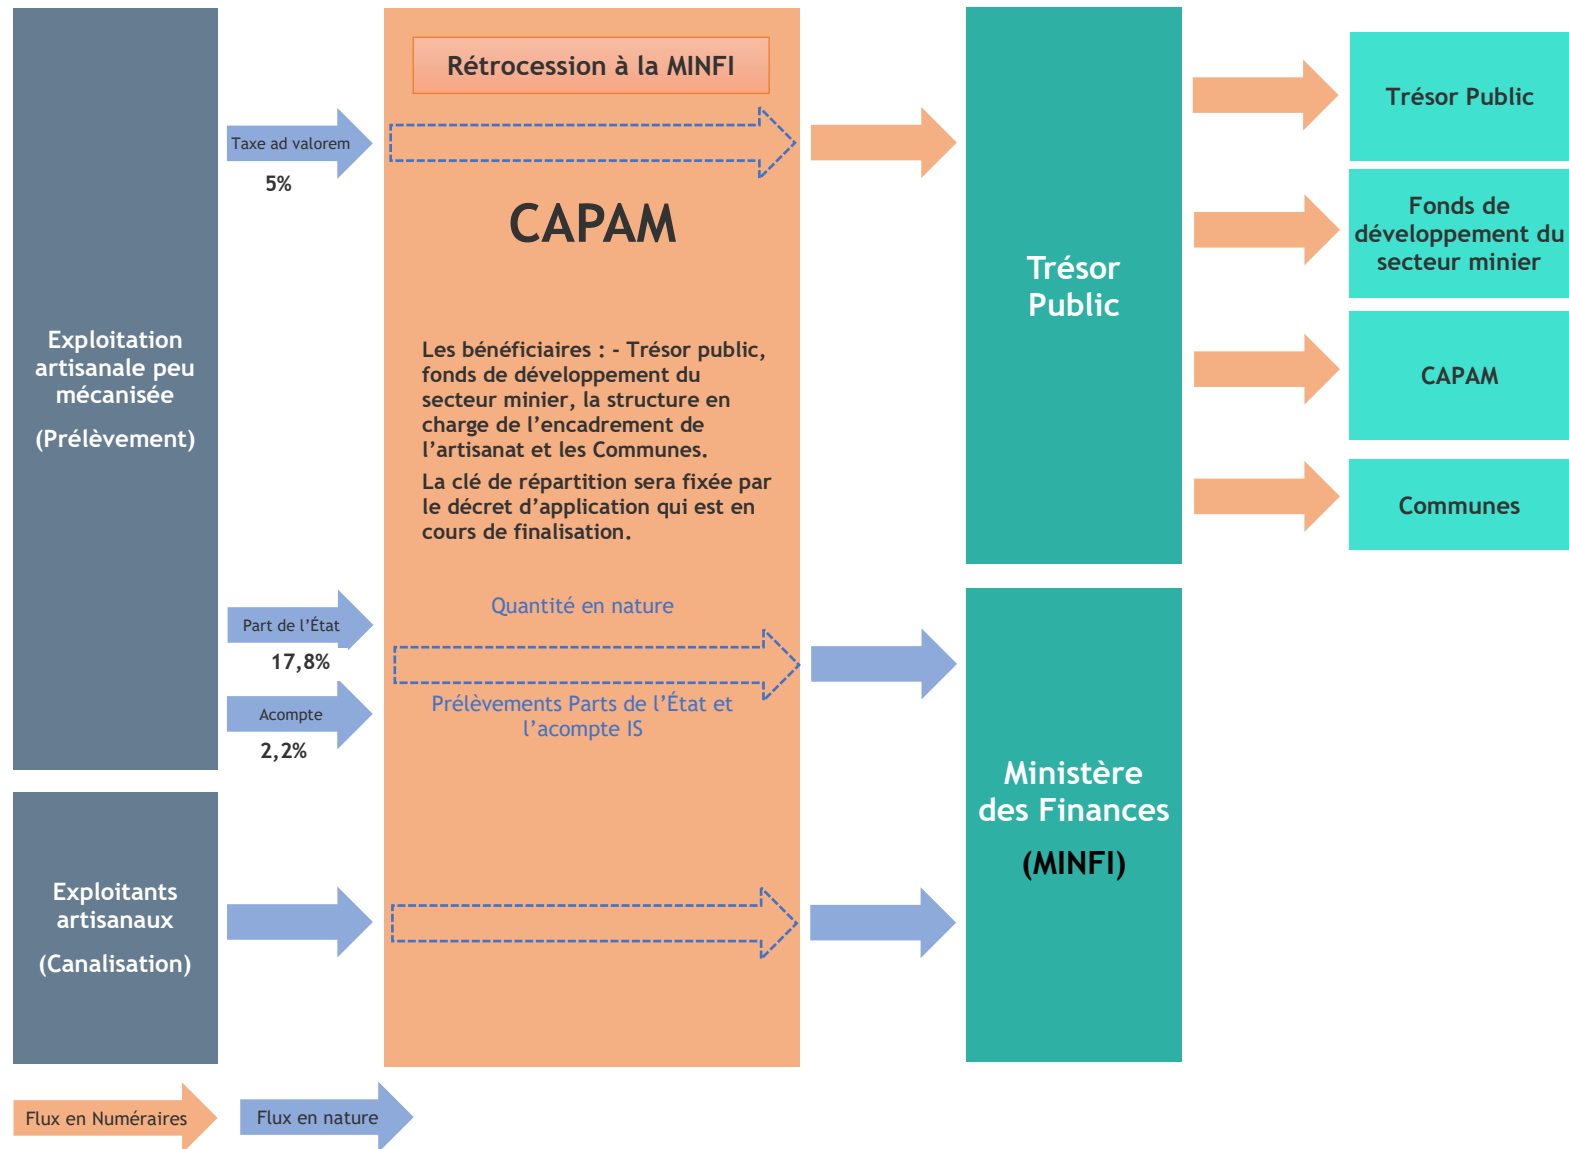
Exploitation artisanale peu mécanisée

(Prélèvement)

Taxe ad valorem

5%

Part de l'État

17,8%

Acompte

2,2%

Exploitants artisanaux

(Canalisation)

Rétrocession à la MINFI

CAPAM

Les bénéficiaires : - Trésor public, fonds de développement du secteur minier, la structure en charge de l'encadrement de l'artisanat et les Communes.

La clé de répartition sera fixée par le décret d'application qui est en cours de finalisation.

Quantité en nature

Prélèvements Parts de l'État et l'acompte IS

Trésor Public

Ministère des Finances

(MINFI)

Trésor Public

Fonds de développement du secteur minier

CAPAM

Communes

Flux en Numéraires

Flux en nature